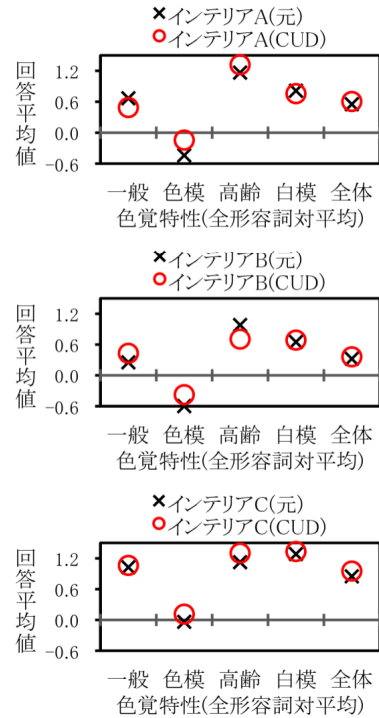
× インテリアA(元)
○ インテリアA(CUD)

回答平均値

1.2
0.6
0.0
-0.6

一般 色模 高齢 白模 全体
色覚特性(全形容詞対平均)

× インテリアB(元)
○ インテリアB(CUD)

回答平均値

1.2
0.6
0.0
-0.6

一般 色模 高齢 白模 全体
色覚特性(全形容詞対平均)

× インテリアC(元)
○ インテリアC(CUD)

回答平均値

1.2
0.6
0.0
-0.6

一般 色模 高齢 白模 全体
色覚特性(全形容詞対平均)